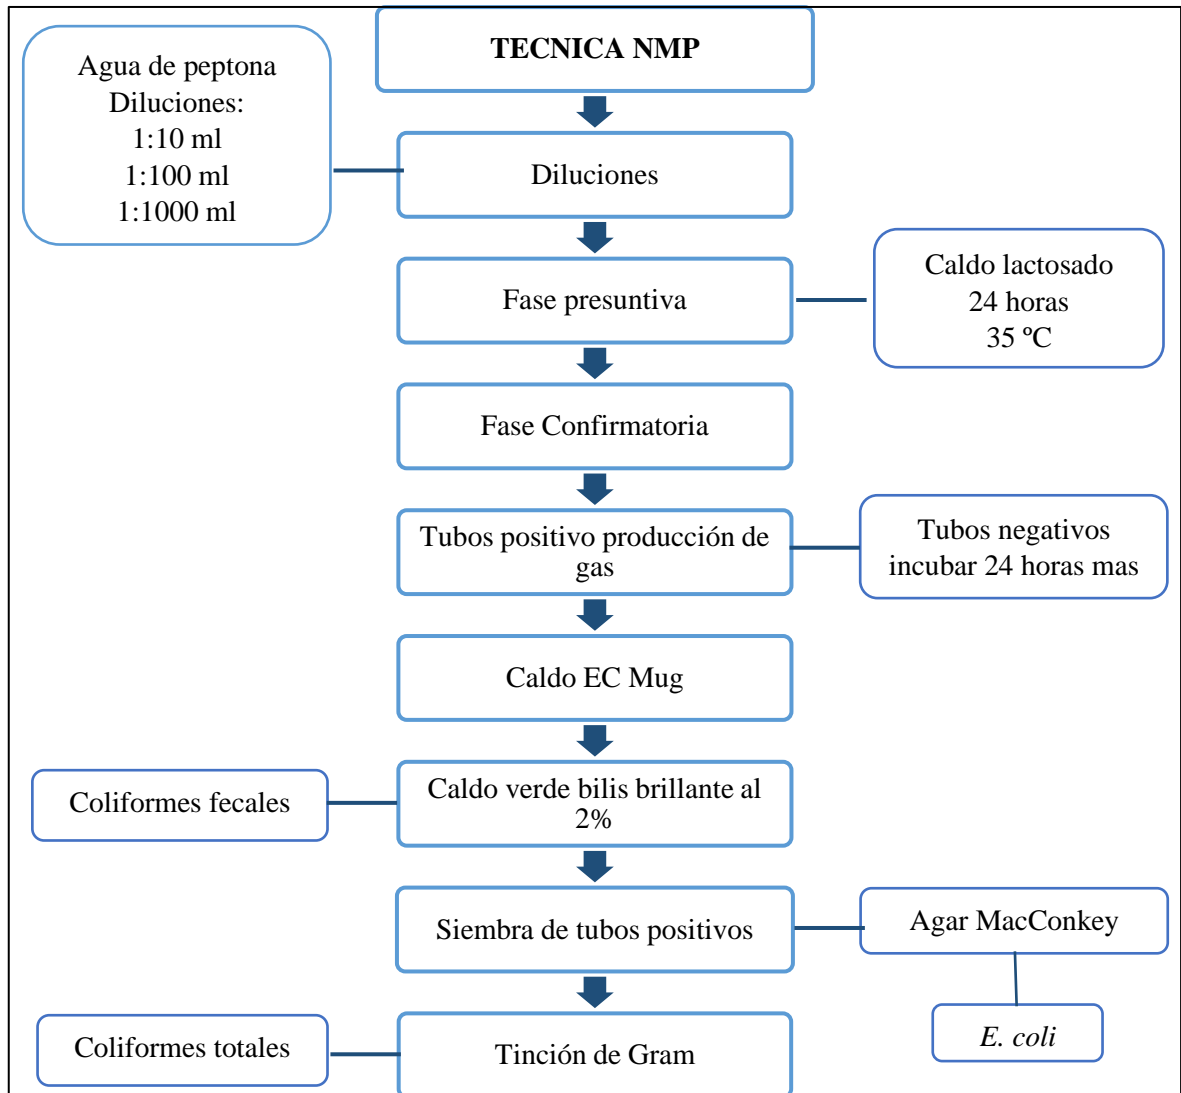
TECNICA NMP

Agua de peptona
Diluciones:
1:10 ml
1:100 ml
1:1000 ml

Diluciones

Fase presuntiva

Caldo lactosado
24 horas
35 ºC

Fase Confirmatoria

Tubos positivo producción de gas

Tubos negativos incubar 24 horas mas

Caldo EC Mug

Coliformes fecales

Caldo verde bilis brillante al 2%

Siembra de tubos positivos

Agar MacConkey

E. coli

Coliformes totales

Tinción de Gram